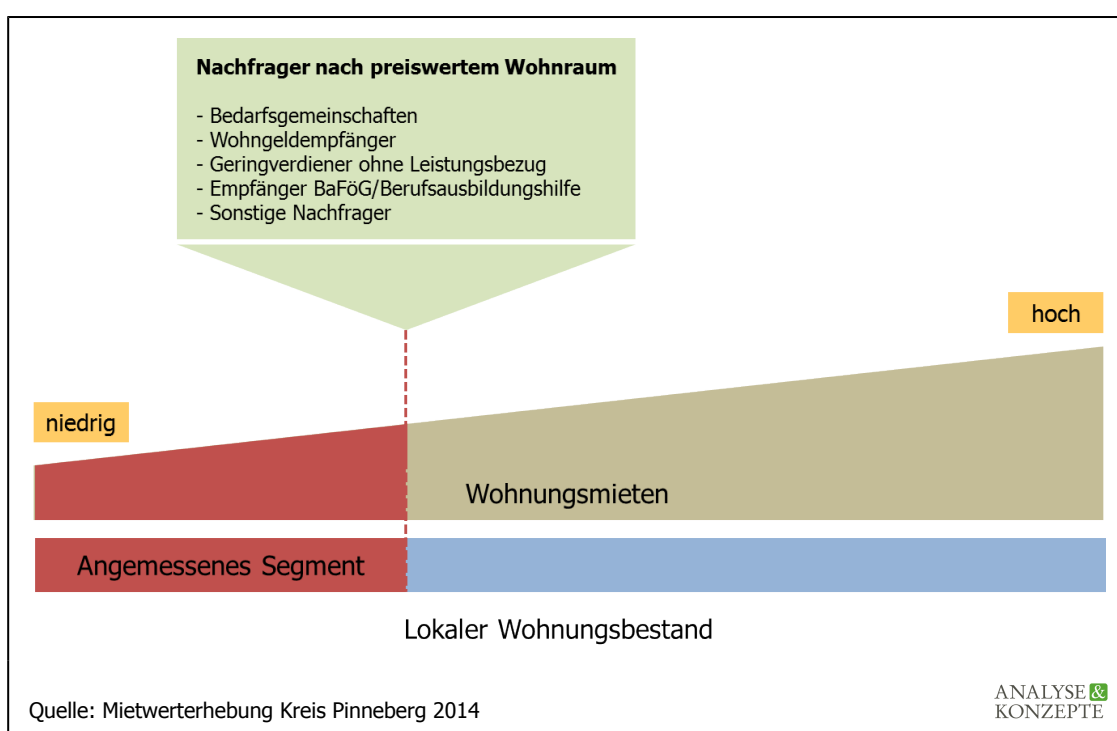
**Nachfrager nach preiswertem Wohnraum**

- Bedarfsgemeinschaften
- Wohngeldempfänger
- Geringverdiener ohne Leistungsbezug
- Empfänger BaFöG/Berufsausbildungshilfe
- Sonstige Nachfrager

hoch

niedrig

Wohnungsmieten

Angemessenes Segment

Lokaler Wohnungsbestand

Quelle: Mietwerterhebung Kreis Pinneberg 2014

ANALYSE & KONZEPTE